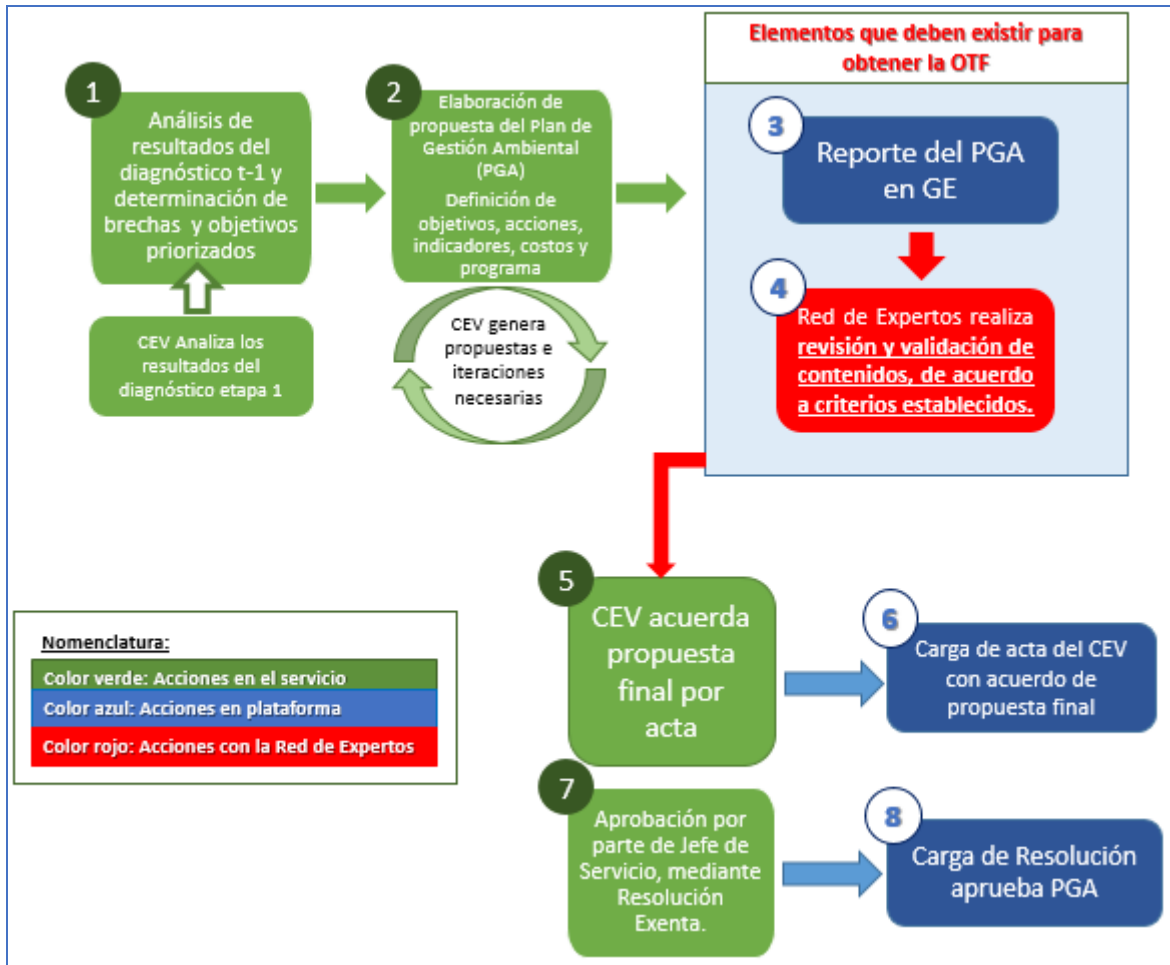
1

Análisis de resultados del diagnóstico t-1 y determinación de brechas y objetivos priorizados

CEV Analiza los resultados del diagnóstico etapa 1

2

Elaboración de propuesta del Plan de Gestión Ambiental (PGA)

Definición de objetivos, acciones, indicadores, costos y programa

CEV genera propuestas e iteraciones necesarias

Elementos que deben existir para obtener la OTF

3

Reporte del PGA en GE

4

Red de Expertos realiza revisión y validación de contenidos, de acuerdo a criterios establecidos.

5

CEV acuerda propuesta final por acta

6

Carga de acta del CEV con acuerdo de propuesta final

7

Aprobación por parte de Jefe de Servicio, mediante Resolución Exenta.

8

Carga de Resolución aprueba PGA

Nomenclatura:

Color verde: Acciones en el servicio

Color azul: Acciones en plataforma

Color rojo: Acciones con la Red de Expertos